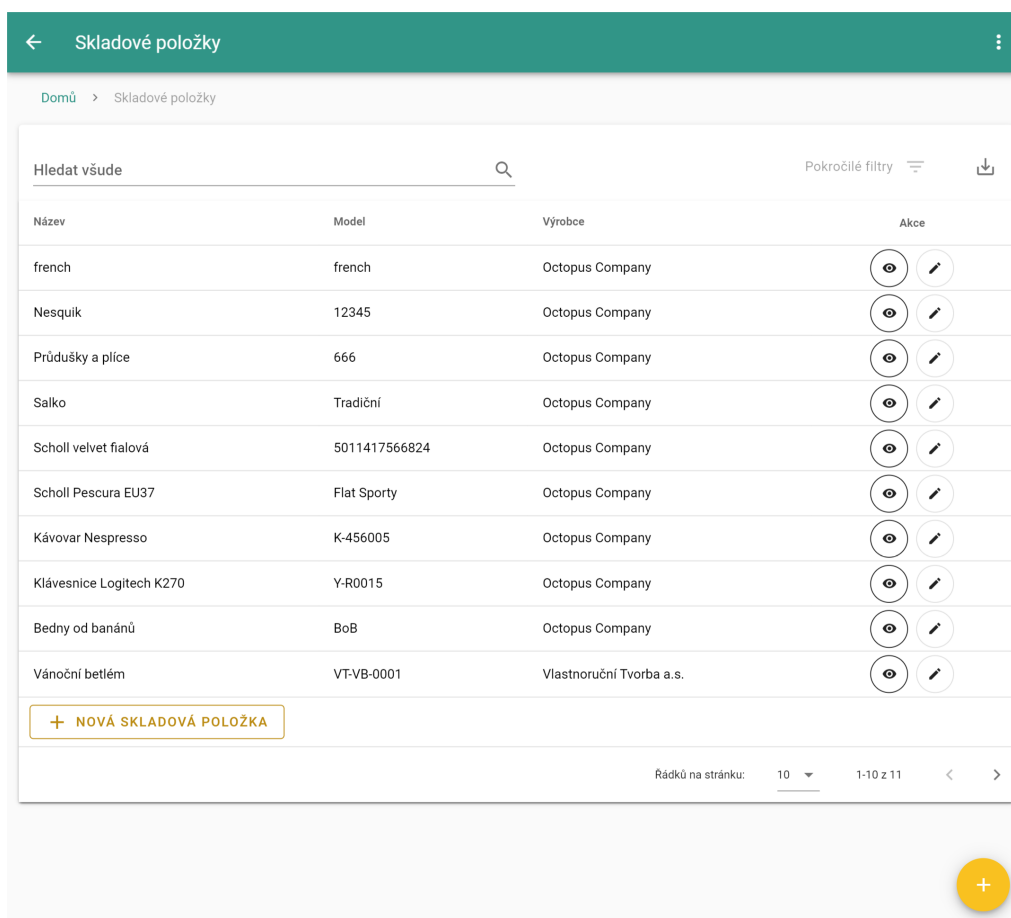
Skladové položky

Domů > Skladové položky

Hledat všude

Pokročilé filtry

| Název | Model | Výrobce | Akce |
|---|---|---|---|
| french | french | Octopus Company | |
| Nesquik | 12345 | Octopus Company | |
| Průdušky a plíce | 666 | Octopus Company | |
| Salko | Tradiční | Octopus Company | |
| Scholl velvet fialová | 5011417566824 | Octopus Company | |
| Scholl Pescura EU37 | Flat Sporty | Octopus Company | |
| Kávovar Nespresso | K-456005 | Octopus Company | |
| Klávesnice Logitech K270 | Y-R0015 | Octopus Company | |
| Bedny od banánů | BoB | Octopus Company | |
| Vánoční betlém | VT-VB-0001 | Vlastnoruční Tvorba a.s. | |

+ NOVÁ SKLADOVÁ POLOŽKA

Řádků na stránku: 10 1-10 z 11

+